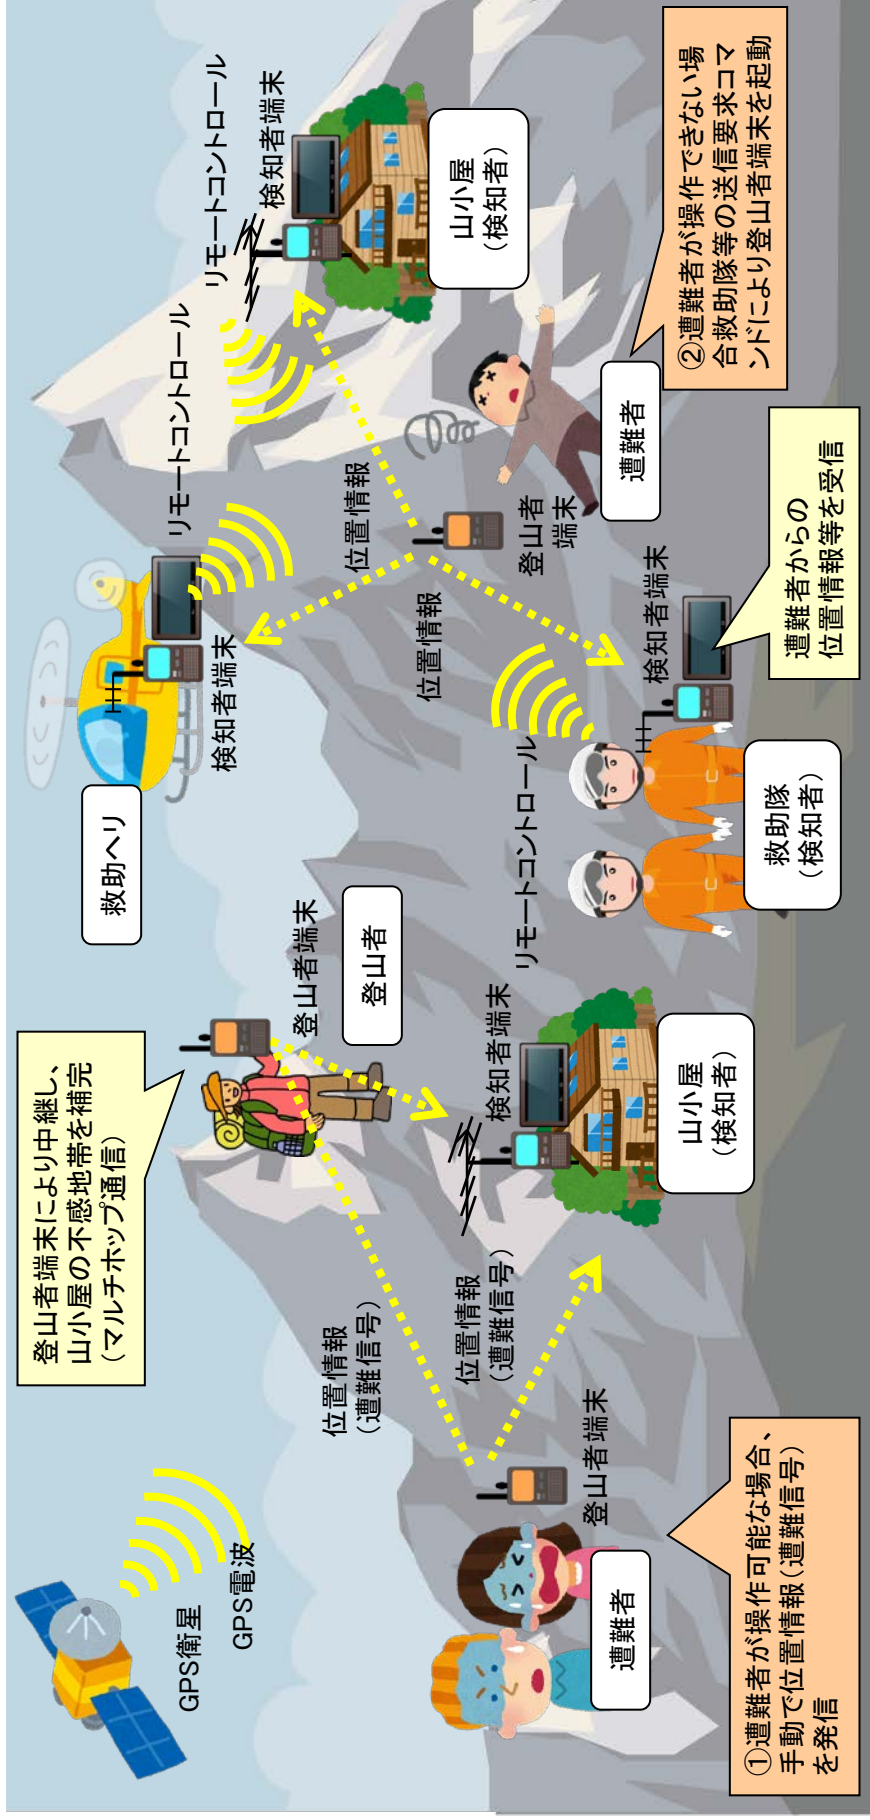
②遭難者が操作できない場合救助隊等の送信要求コマンドにより登山者端末を起動

検知者端末

リモートコントロール

山小屋
（検知者）

リモートコントロール

遭難者

位置情報

登山者端末

遭難者からの位置情報等を受信

検知者端末

位置情報

検知者端末

救助へり

リモートコントロール

救助隊
（検知者）

登山者端末

登山者

登山者端末により中継し、山小屋の不感地帯を補完
（マルチホップ通信）

検知者端末

山小屋
（検知者）

位置情報
（遭難信号）

位置情報
（遭難信号）

登山者端末

GPS衛星

GPS電波

遭難者

①遭難者が操作可能な場合、手動で位置情報（遭難信号）を発信